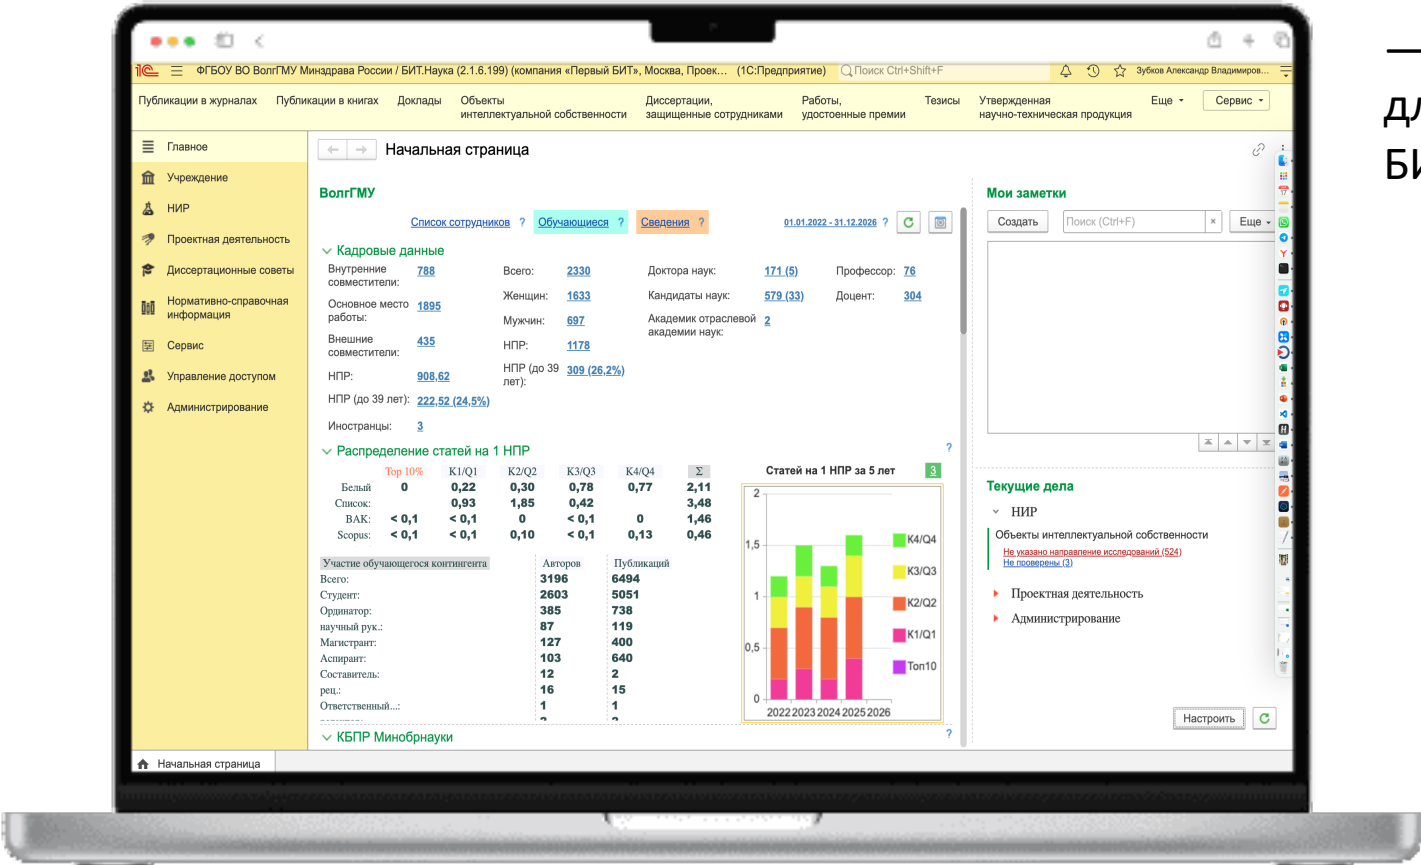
1С ФГБОУ ВО ВолгГМУ Минздрава России / БИТ.Наука (2.1.6.199) (компания «Первый БИТ», Москва, Проек... (1С:Предприятие) Поиск Ctrl+Shift+F Зубков Александр Владимиров...

Публикации в журналах Публикации в книгах Доклады Объекты интеллектуальной собственности Диссертации, защищенные сотрудниками Работы, удостоенные премии Тезисы Утвержденная научно-техническая продукция Еще Сервис

Главное
Учреждение
НИР
Проектная деятельность
Диссертационные советы
Нормативно-справочная информация
Сервис
Управление доступом
Администрирование

Начальная страница

ВолгГМУ

Список сотрудников ? Обучающиеся ? Сведения ? 01.01.2022 - 31.12.2026 ?

Кадровые данные

Внутренние совместители: 788
Основное место работы: 1895
Внешние совместители: 435
НПР: 908,62
НПР (до 39 лет): 222,52 (24,5%)
Иностранцы: 3
Всего: 2330
Женщин: 1633
Мужчин: 697
НПР: 1178
НПР (до 39 лет): 309 (26,2%)
Доктора наук: 171 (5)
Кандидаты наук: 579 (33)
Академик отраслевой академии наук: 2
Профессор: 76
Доцент: 304

Распределение статей на 1 НПР ?

| | Top 10% | K1/Q1 | K2/Q2 | K3/Q3 | K4/Q4 | Σ |
|---|---|---|---|---|---|---|
| Белый | 0 | 0,22 | 0,30 | 0,78 | 0,77 | 2,11 |
| Список: | | 0,93 | 1,85 | 0,42 | | 3,48 |
| ВАК: | < 0,1 | < 0,1 | 0 | < 0,1 | 0 | 1,46 |
| Scopus: | < 0,1 | < 0,1 | 0,10 | < 0,1 | 0,13 | 0,46 |

Статей на 1 НПР за 5 лет 3

2 1,5 1 0,5 0
2022 2023 2024 2025 2026
K4/Q4 K3/Q3 K2/Q2 K1/Q1 Топ10

| Участие обучающегося контингента | Авторов | Публикаций |
|---|---|---|
| Всего: | 3196 | 6494 |
| Студент: | 2603 | 5051 |
| Ординатор: | 385 | 738 |
| научный рук.: | 87 | 119 |
| Магистрант: | 127 | 400 |
| Аспирант: | 103 | 640 |
| Составитель: | 12 | 2 |
| рец.: | 16 | 15 |
| Ответственный...: | 1 | 1 |

КБПР Минобрнауки ?

Мои заметки
Создать Поиск (Ctrl+F) × Еще

Текущие дела
НИР
Объекты интеллектуальной собственности
Не указано направление исследований (524)
Не проверены (3)
Проектная деятельность
Администрирование

Настроить

Начальная страница

—
дл
Би